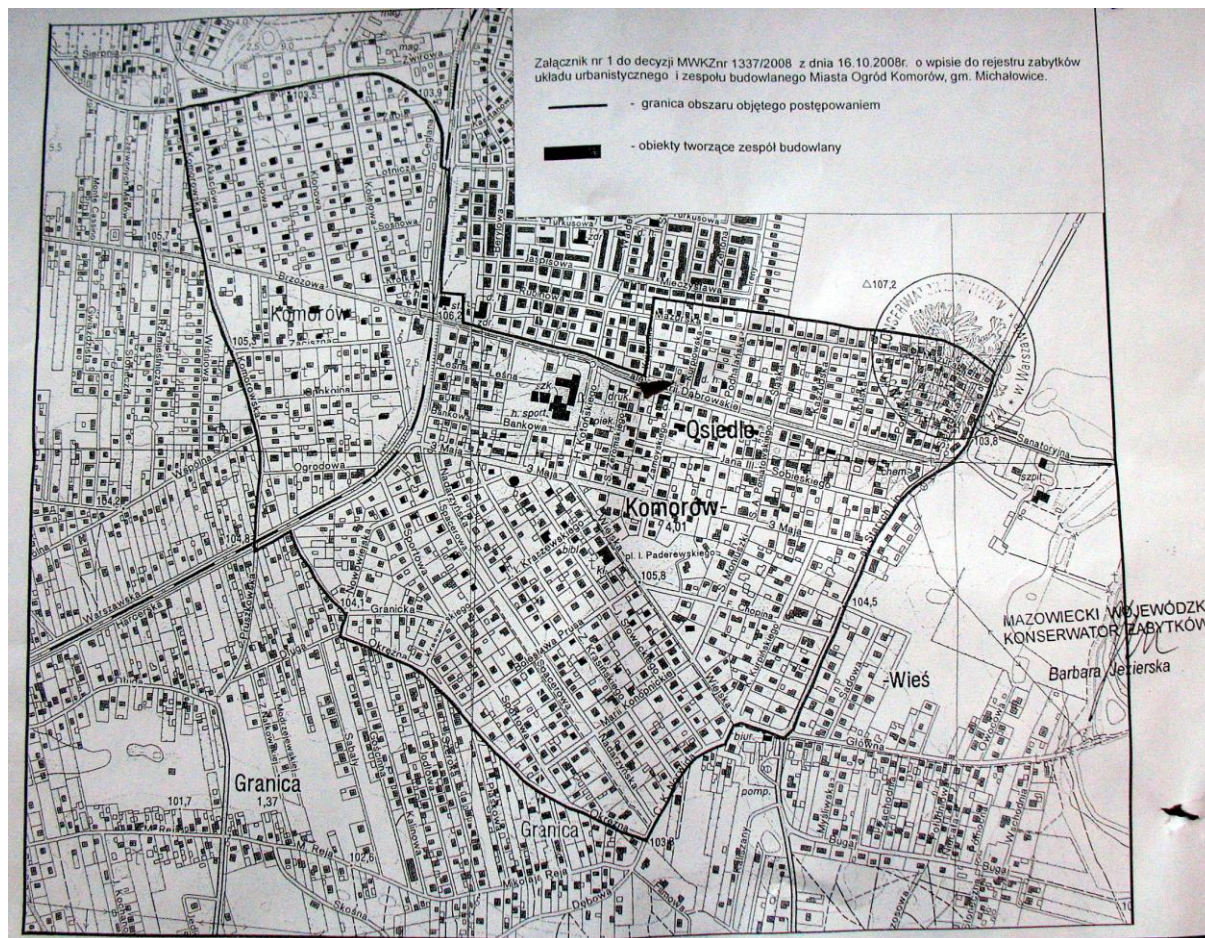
Załącznik nr 1 do decyzji MWKZnr 1337/2008 z dnia 16.10.2008r. o wpisie do rejestru zabytków układu urbanistycznego i zespołu budowlanego Miasta Ogród Komorów, gm. Michałowice.

- granica obszaru objętego postępowaniem

- obiekty tworzące zespół budowlany

Komorów

Brzozowa

Osiedle

Komorów

Wieś

Granica

Granica

Warszawska

Ogrodowa

Bankowa

3 Maja

Sobieskiego

Sanatoryjna

Główna

Granicka

Okrężna

Chopina

Sadowa

Mieczysława

Leśna

pl. I. Paderewskiego

Bolesława Prusa

M. Reja

Skośna

Dębowa

Cedrowa

Sosnowa

Lotnicza

Wiśniowa

Jaśminowa

Kraszewskiego

Kopernika

szk.

h. sport.

druk.

zdr.

biuł.

pomp.

bibl.

szpit.

chem.

st.

106,2

105,7

105,3

104,2

105,8

104,1

105,8

104,01

104,5

103,8

103,6

101,7

102,6

1,37

△107,2

MAZOWIECKI WOJEWÓDZKI KONSERWATOR ZABYTKÓW

Barbara Jezierska